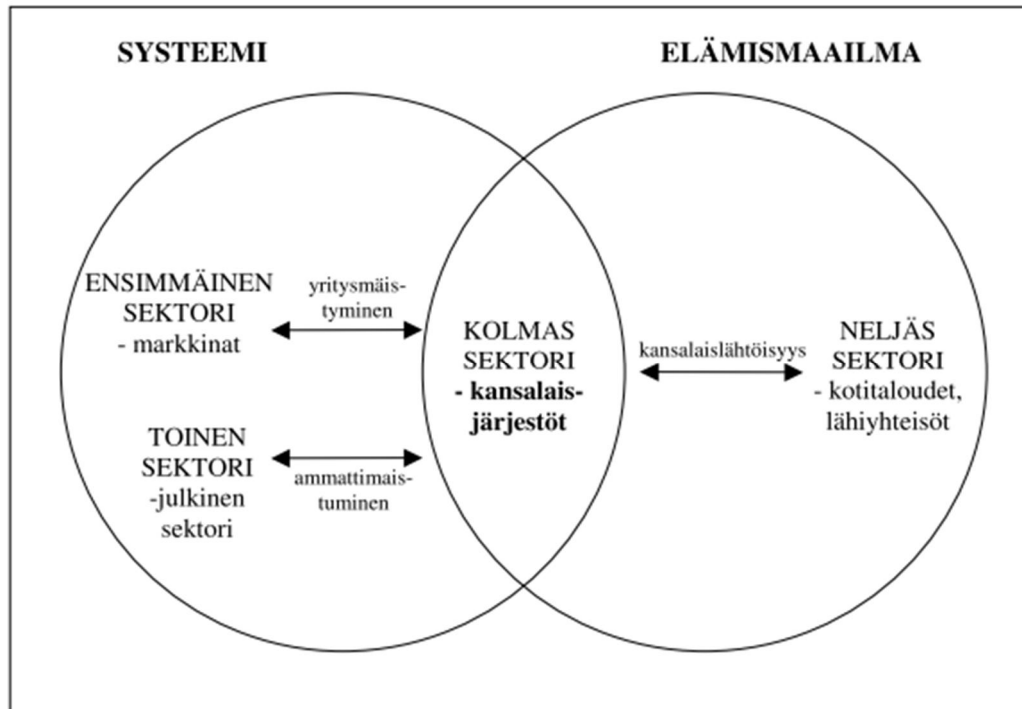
SYSTEEMI

ELÄMISMAAILMA

ENSIMMÄINEN SEKTORI - markkinat

yritysmäistyminen

TOINEN SEKTORI -julkinen sektori

ammattimaistuminen

KOLMAS SEKTORI **- kansalaisjärjestöt**

kansalaislähtöisyys

NELJÄS SEKTORI - kotitaloudet, lähiyhteisöt